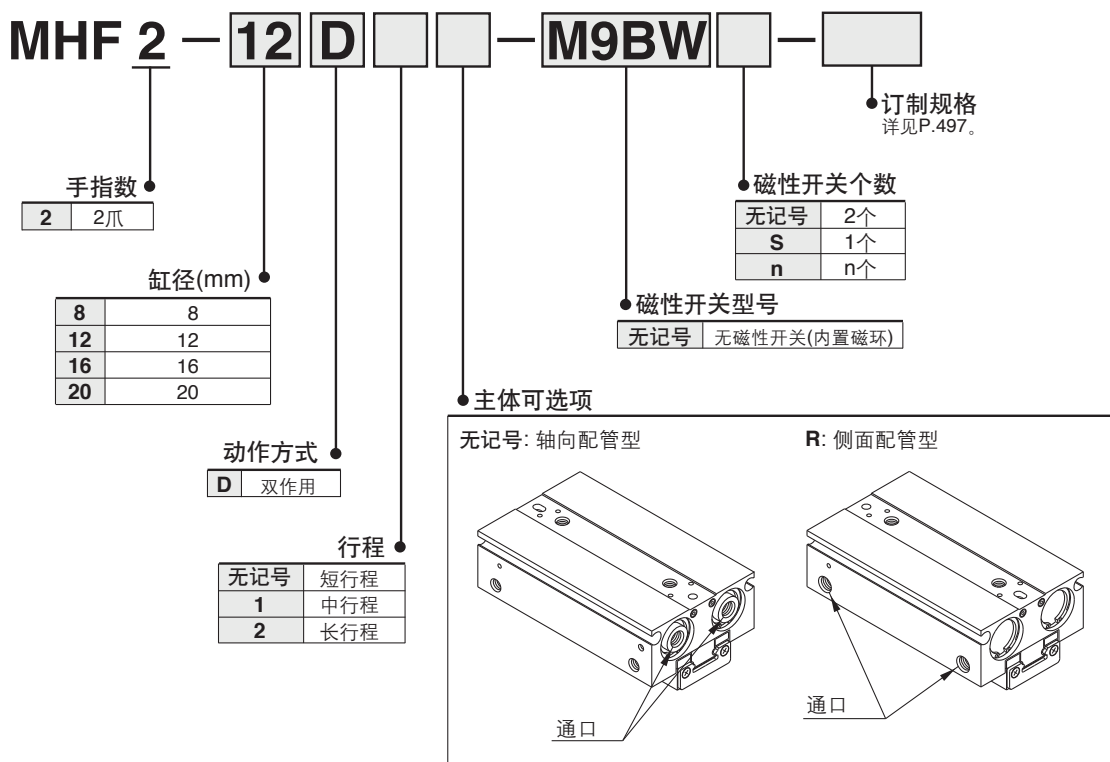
MHF 2 — 12 D — M9BW —

订制规格
详见P.497。

手指数

| 2 | 2爪 |
|---|---|

缸径(mm)

| 8 | 8 |
|---|---|
| 12 | 12 |
| 16 | 16 |
| 20 | 20 |

动作方式

| D | 双作用 |
|---|---|

行程

| 无记号 | 短行程 |
|---|---|
| 1 | 中行程 |
| 2 | 长行程 |

磁性开关个数

| 无记号 | 2个 |
|---|---|
| S | 1个 |
| n | n个 |

磁性开关型号

| 无记号 | 无磁性开关(内置磁环) |
|---|---|

主体可选项

无记号: 轴向配管型

R: 侧面配管型

通口

通口